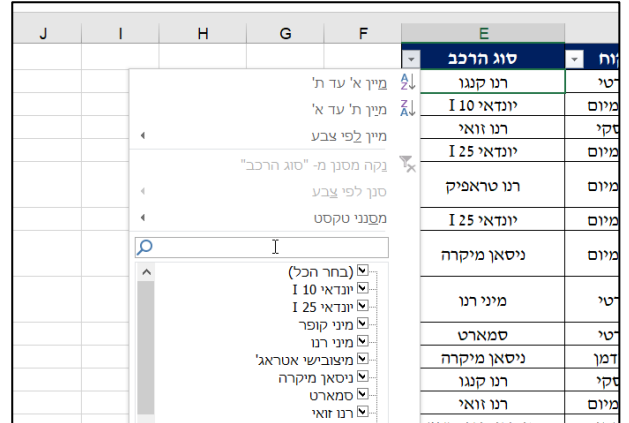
| J | I | H | G | F | E | |
|---|---|---|---|---|---|---|
| | | | | | סוג הרכב | קוח |
| | | | | | רנו קנגו | רטי |
| | | | | | יונדאי I 10 | מיום |
| | | | | | רנו זואי | סקי |
| | | | | | יונדאי I 25 | מיום |
| | | | | | רנו טראפיק | מיום |
| | | | | | יונדאי I 25 | מיום |
| | | | | | ניסאן מיקרה | מיום |
| | | | | | מיני רנו | רטי |
| | | | | | סמארט | רטי |
| | | | | | ניסאן מיקרה | דמן |
| | | | | | רנו קנגו | סקי |
| | | | | | רנו זואי | מיום |

מיין א' עד ת'
מיין ת' עד א'
מיין לפי צבע
נקה מסנן מ- "סוג הרכב"
סנן לפי צבע
מסנני טקסט

(בחר הכל)
יונדאי I 10
יונדאי I 25
מיני קופר
מיני רנו
מיצובישי אטראג'
ניסאן מיקרה
סמארט
רנו זואי